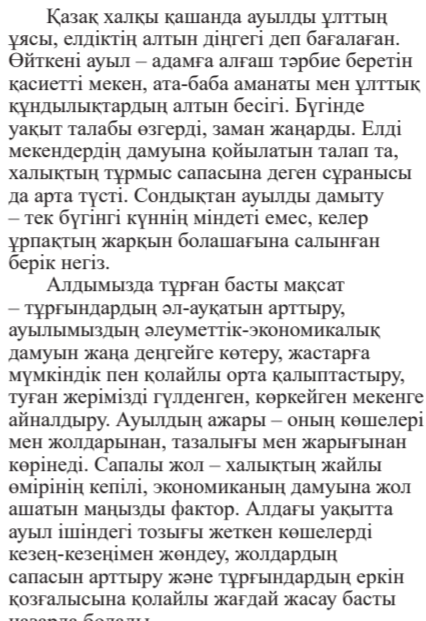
Қазақ халқы қашанда ауылды ұлттың ұясы, елдіктің алтын діңгегі деп бағалаған. Өйткені ауыл – адамға алғаш тәрбие беретін қасиетті мекен, ата-баба аманаты мен ұлттық құндылықтардың алтын бесігі. Бүгінде уақыт талабы өзгерді, заман жаңарды. Елді мекендердің дамуына қойылатын талап та, халықтың тұрмыс сапасына деген сұранысы да арта түсті. Сондықтан ауылды дамыту – тек бүгінгі күннің міндеті емес, келер ұрпақтың жарқын болашағына салынған берік негіз.

Алдымызда тұрған басты мақсат – тұрғындардың әл-ауқатын арттыру, ауылымыздың әлеуметтік-экономикалық дамуын жаңа деңгейге көтеру, жастарға мүмкіндік пен қолайлы орта қалыптастыру, туған жерімізді гүлденген, көркейген мекенге айналдыру. Ауылдың ажары – оның көшелері мен жолдарынан, тазалығы мен жарығынан көрінеді. Сапалы жол – халықтың жайлы өмірінің кепілі, экономиканың дамуына жол ашатын маңызды фактор. Алдағы уақытта ауыл ішіндегі тозығы жеткен көшелерді кезең-кезеңімен жөндеу, жолдардың сапасын арттыру және тұрғындардың еркін қозғалысына қолайлы жағдай жасау басты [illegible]